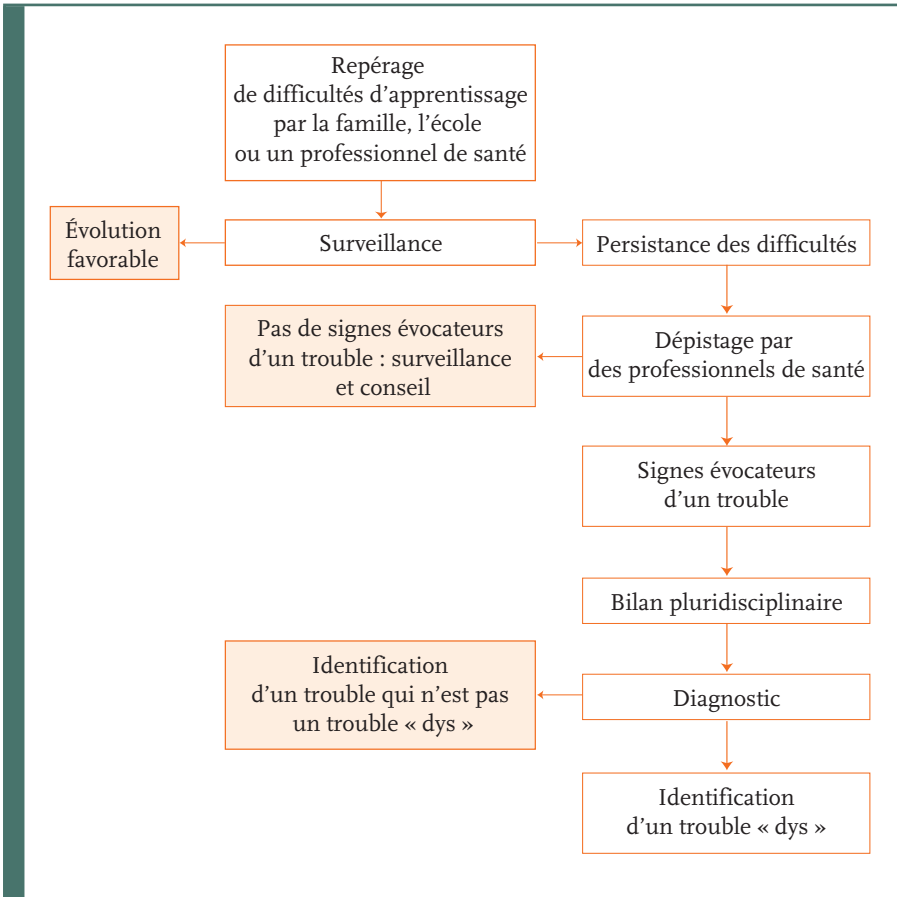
Repérage de difficultés d’apprentissage par la famille, l’école ou un professionnel de santé

Évolution favorable

Surveillance

Persistance des difficultés

Pas de signes évocateurs d’un trouble : surveillance et conseil

Dépistage par des professionnels de santé

Signes évocateurs d’un trouble

Bilan pluridisciplinaire

Identification d’un trouble qui n’est pas un trouble « dys »

Diagnostic

Identification d’un trouble « dys »